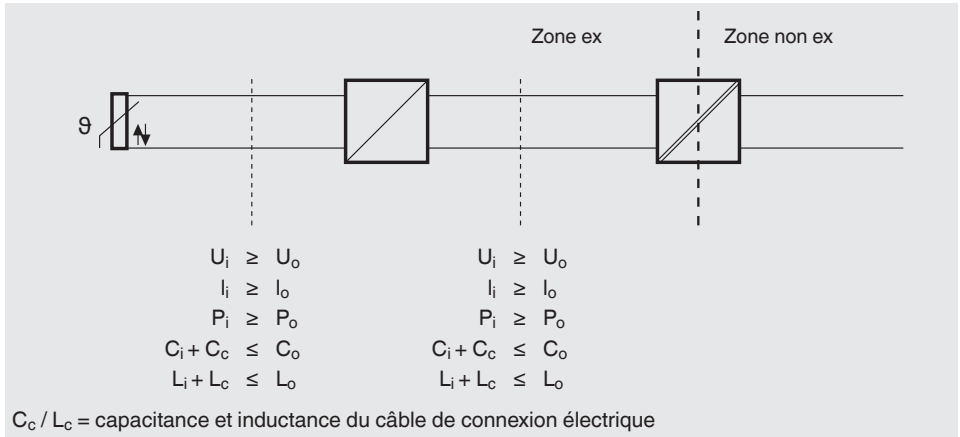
Zone ex

Zone non ex

$\vartheta$

$U_i \geq U_o$
$I_i \geq I_o$
$P_i \geq P_o$
$C_i + C_c \leq C_o$
$L_i + L_c \leq L_o$

$U_i \geq U_o$
$I_i \geq I_o$
$P_i \geq P_o$
$C_i + C_c \leq C_o$
$L_i + L_c \leq L_o$

$C_c$ / $L_c$ = capacitance et inductance du câble de connexion électrique